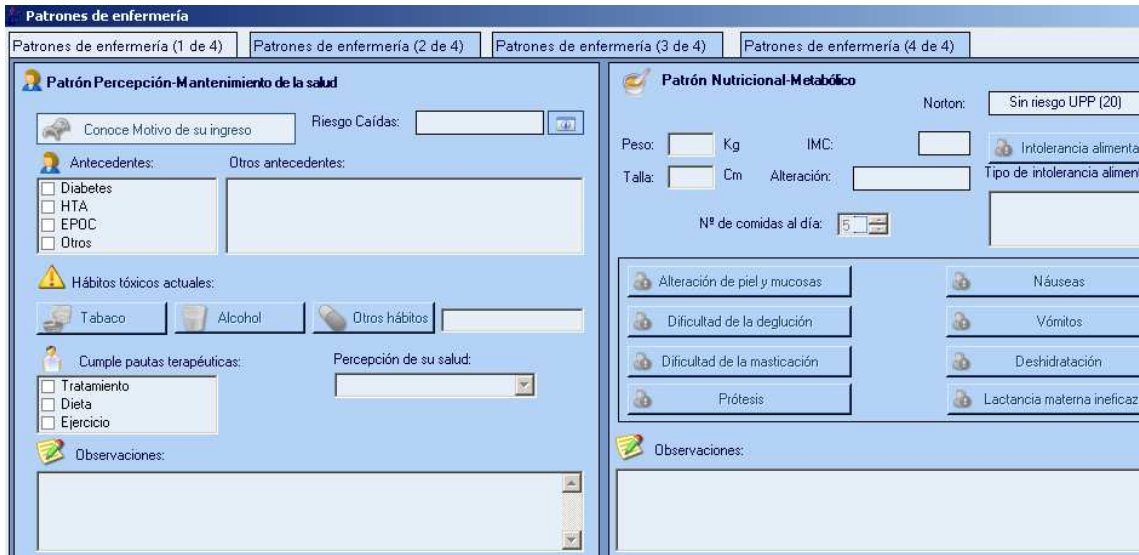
Patrones de enfermería

Patrones de enfermería (1 de 4) | Patrones de enfermería (2 de 4) | Patrones de enfermería (3 de 4) | Patrones de enfermería (4 de 4)

Patrón Percepción-Mantenimiento de la salud

Conoce Motivo de su ingreso

Riesgo Caídas:

Antecedentes:

Otros antecedentes:

Diabetes
HTA
EPOC
Otros

Hábitos tóxicos actuales:

Tabaco
Alcohol
Otros hábitos

Cumple pautas terapéuticas:

Percepción de su salud:

Tratamiento
Dieta
Ejercicio

Observaciones:

Patrón Nutricional-Metabólico

Norton: Sin riesgo UPP (20)

Peso: Kg
IMC:
Intolerancia alimenta

Talla: Cm
Alteración:
Tipo de intolerancia alimen

Nº de comidas al día: 5

Alteración de piel y mucosas
Náuseas
Dificultad de la deglución
Vómitos
Dificultad de la masticación
Deshidratación
Prótesis
Lactancia materna ineficaz

Observaciones: